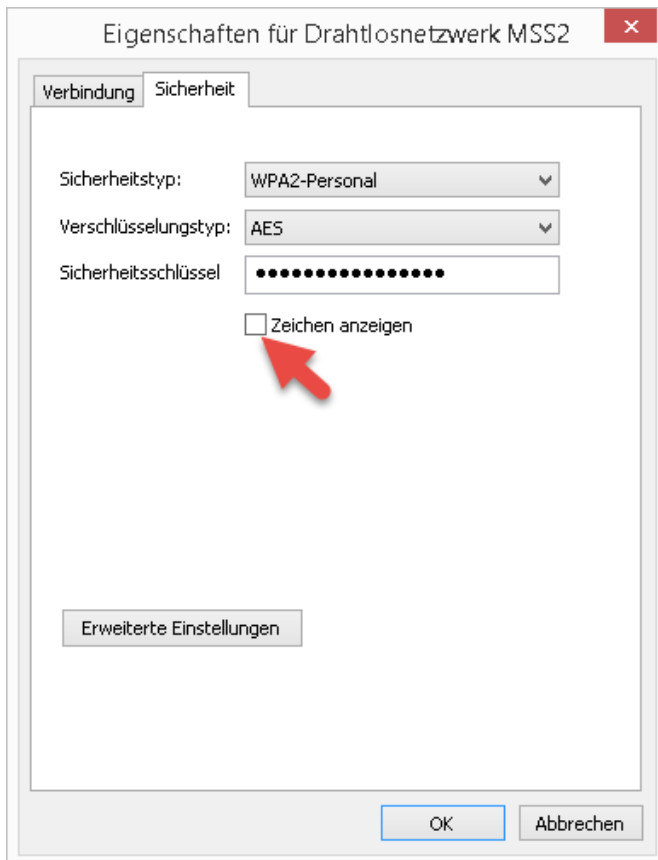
Eigenschaften für Drahtlosnetzwerk MSS2

✕

Verbindung

Sicherheit

Sicherheitstyp: WPA2-Personal

Verschlüsselungstyp: AES

Sicherheitsschlüssel ●●●●●●●●●●●●●●●●

Zeichen anzeigen

Erweiterte Einstellungen

OK

Abbrechen